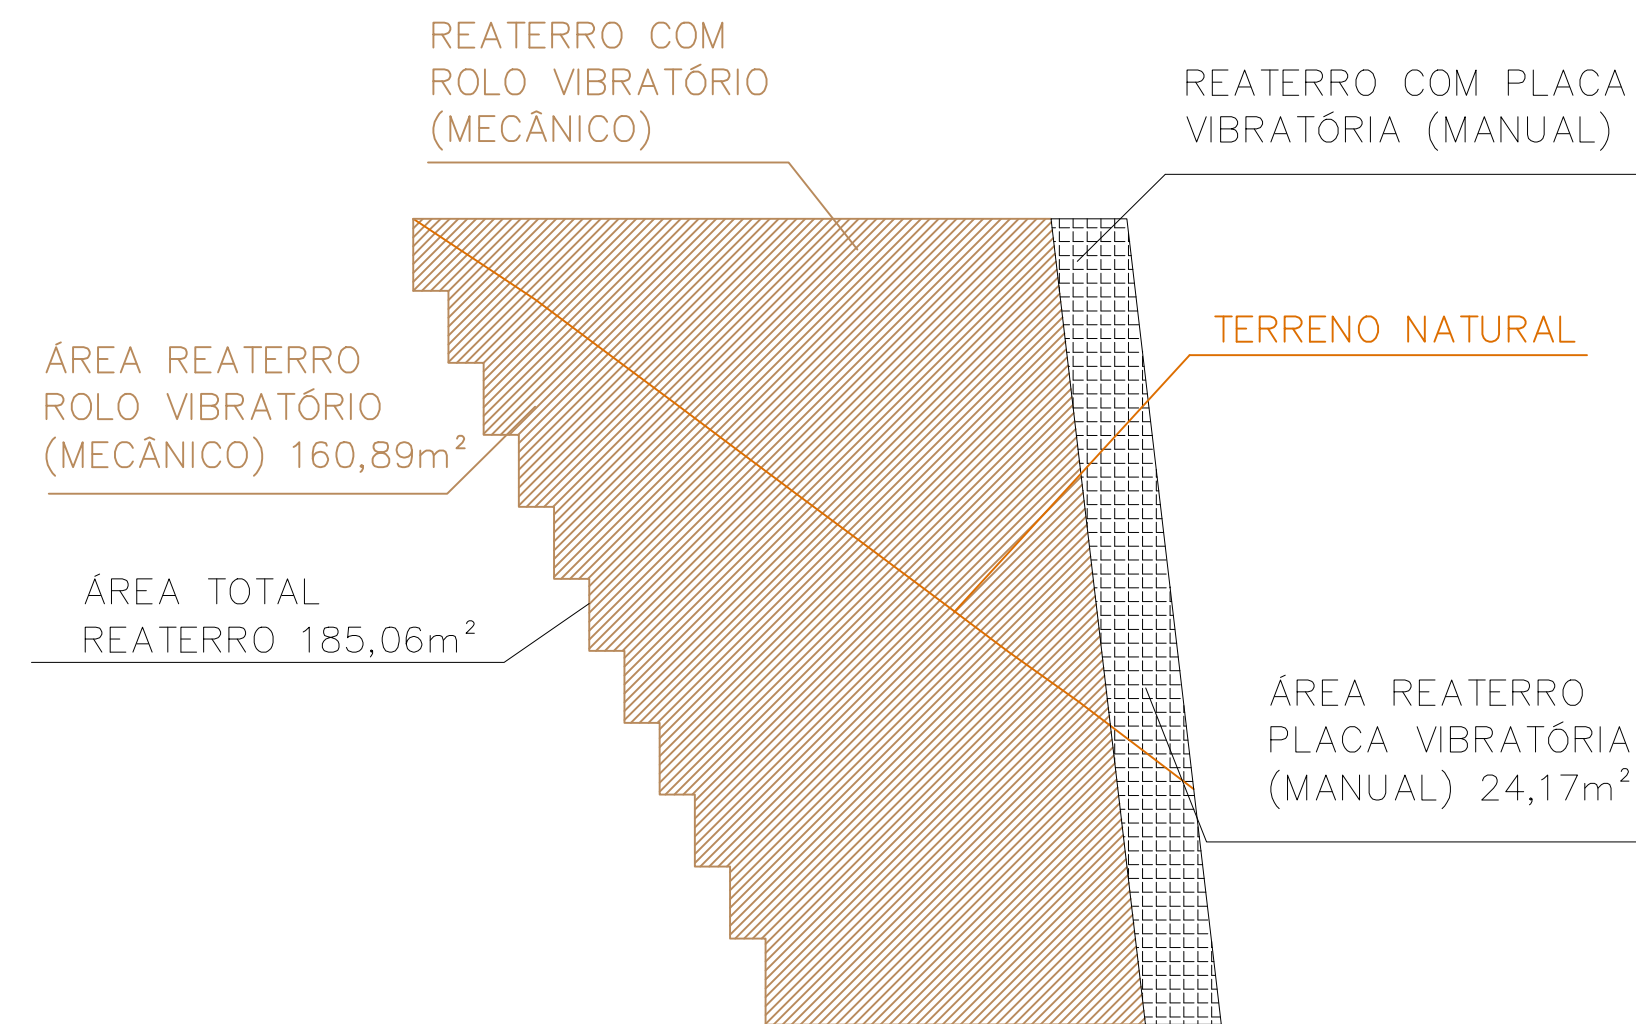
REATERRO COM ROLO VIBRATÓRIO (MECÂNICO)

REATERRO COM PLACA VIBRATÓRIA (MANUAL)

TERRENO NATURAL

ÁREA REATERRO ROLO VIBRATÓRIO (MECÂNICO) 160,89m$^2$

ÁREA TOTAL REATERRO 185,06m$^2$

ÁREA REATERRO PLACA VIBRATÓRIA (MANUAL) 24,17m$^2$